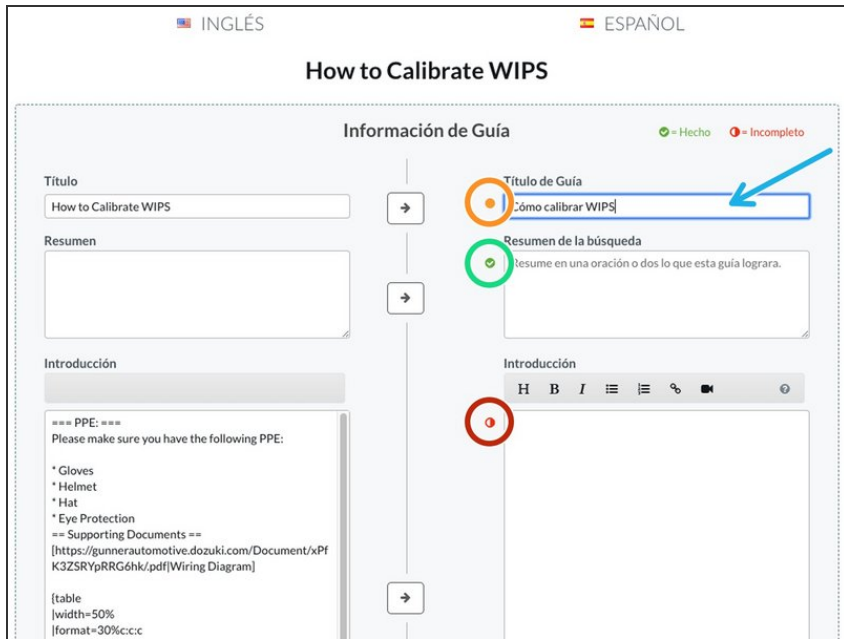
INGLÉS

ESPAÑOL

How to Calibrate WIPS

Información de Guía

= Hecho = Incompleto

Título

How to Calibrate WIPS

Título de Guía

Cómo calibrar WIPS

Resumen

Resumen de la búsqueda

Resume en una oración o dos lo que esta guía lograra.

Introducción

Introducción

H B I

=== PPE: ===
Please make sure you have the following PPE:

* Gloves
* Helmet
* Hat
* Eye Protection
== Supporting Documents ==
[https://gunnerautomotive.dozuki.com/Document/xPfK3ZSRYpRRG6hk/.pdf|Wiring Diagram]

{table
|width=50%
|format=30%c:c:c